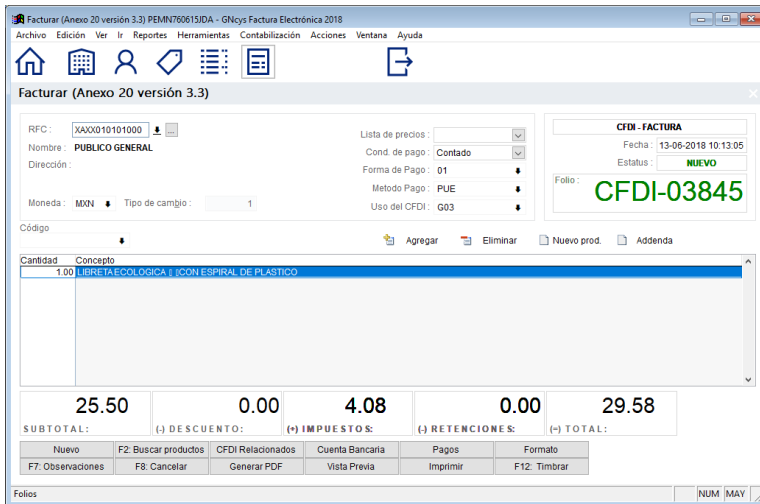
Facturar (Anexo 20 versión 3.3) PEMN760615JDA - GNcys Factura Electrónica 2018

Archivo Edición Ver Ir Reportes Herramientas Contabilización Acciones Ventana Ayuda

Facturar (Anexo 20 versión 3.3)

RFC : XAXX010101000
Nombre : PUBLICO GENERAL
Dirección :

Moneda : MXN Tipo de cambio : 1

Lista de precios :
Cond. de pago : Contado
Forma de Pago : 01
Metodo Pago : PUE
Uso del CFDI : G03

CFDI - FACTURA
Fecha : 13-06-2018 10:13:05
Estatus : NUEVO
Folio : CFDI-03845

Código

Agregar Eliminar Nuevo prod. Addenda

| Cantidad | Concepto |
|---|---|
| 1.00 | LIBRETA ECOLOGICA [] [CON ESPIRAL DE PLASTICO |

25.50 SUBTOTAL:
0.00 (-) DESCUENTO:
4.08 (+) IMPUESTOS:
0.00 (-) RETENCIONES:
29.58 (=) TOTAL:

| Nuevo | F2: Buscar productos | CFDI Relacionados | Cuenta Bancaria | Pagos | Formato |
|---|---|---|---|---|---|
| F7: Observaciones | F8: Cancelar | Generar PDF | Vista Previa | Imprimir | F12: Timbrar |

Folios NUM MAY